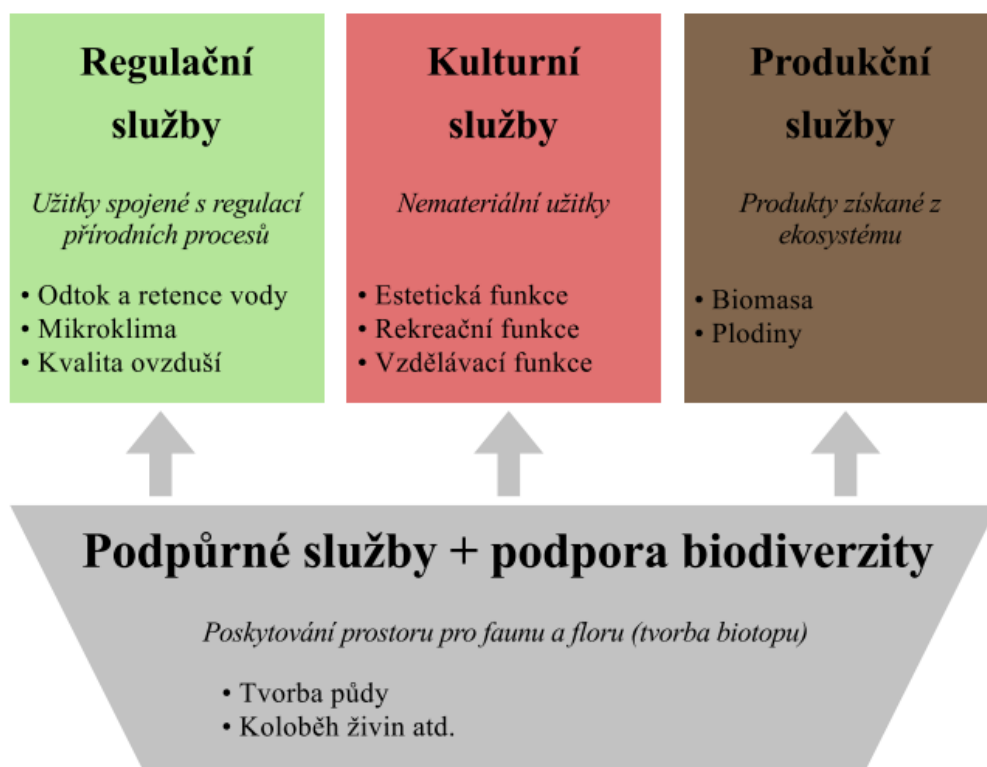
Regulační služby

Užitky spojené s regulací přírodních procesů

• Odtok a retence vody
• Mikroklima
• Kvalita ovzduší

Kulturní služby

Nemateriální užitky

• Estetická funkce
• Rekreační funkce
• Vzdělávací funkce

Produkční služby

Produkty získané z ekosystému

• Biomasa
• Plodiny

Podpůrné služby + podpora biodiverzity

Poskytování prostoru pro faunu a floru (tvorba biotopu)

• Tvorba půdy
• Koloběh živin atd.